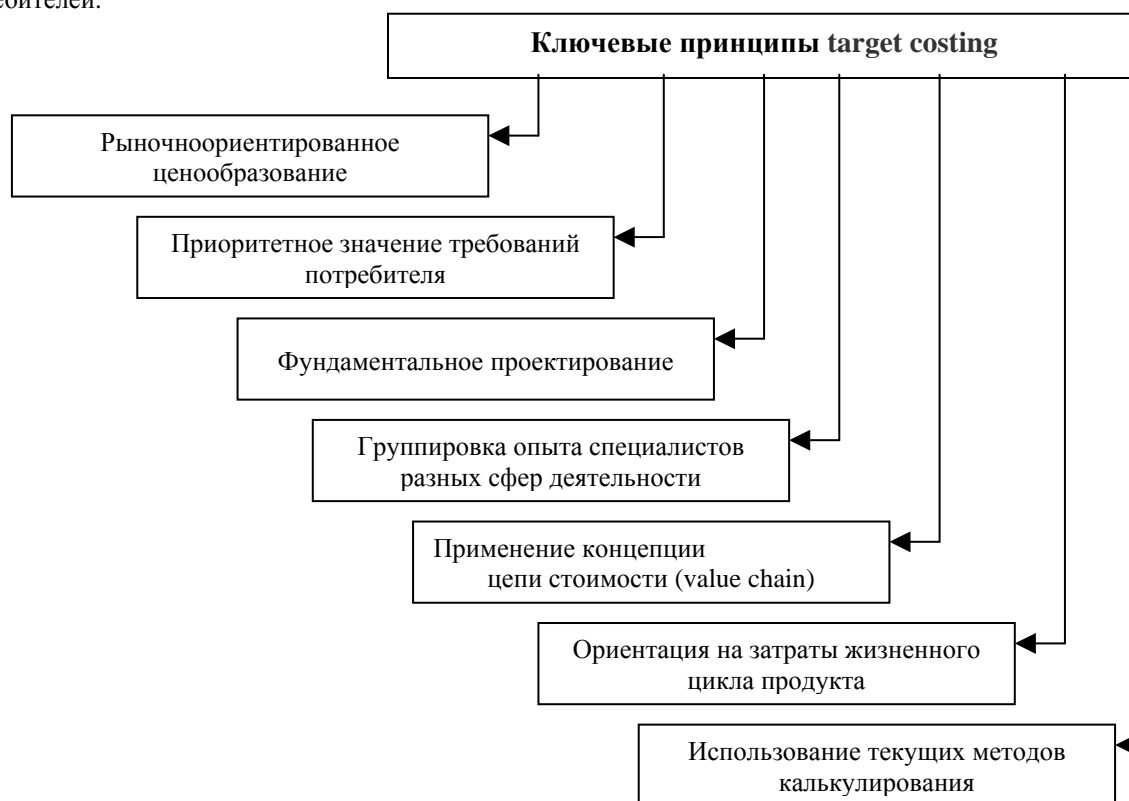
ебителей.

**Ключевые принципы target costing**

Рыночноориентированное ценообразование

Приоритетное значение требований потребителя

Фундаментальное проектирование

Группировка опыта специалистов разных сфер деятельности

Применение концепции цепи стоимости (value chain)

Ориентация на затраты жизненного цикла продукта

Использование текущих методов калькулирования